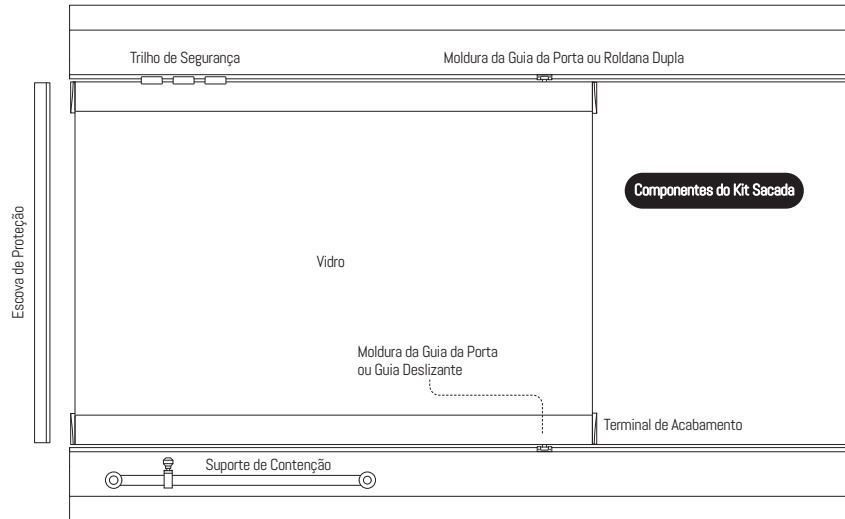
Trilho de Segurança

Moldura da Guia da Porta ou Roldana Dupla

Escova de Proteção

Componentes do Kit Sacada

Vidro

Moldura da Guia da Porta ou Guia Deslizante

Terminal de Acabamento

Suporte de Contenção